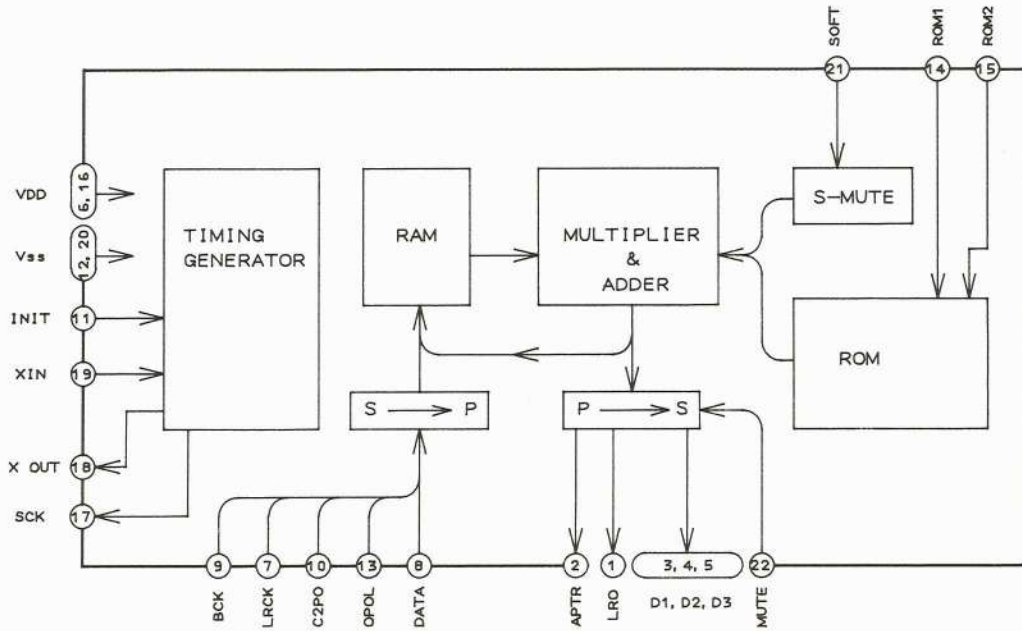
SOFT
ROM1
ROM2
21
14
15
VDD
6, 16
Vss
12, 20
INIT
11
XIN
19
X OUT
18
SCK
17
TIMING GENERATOR
RAM
MULTIPLIER & ADDER
S-MUTE
ROM
S → P
P → S
9
7
10
13
8
2
1
3, 4, 5
22
BCK
LRCK
C2PO
OPOL
DATA
APTR
LRO
D1, D2, D3
MUTE